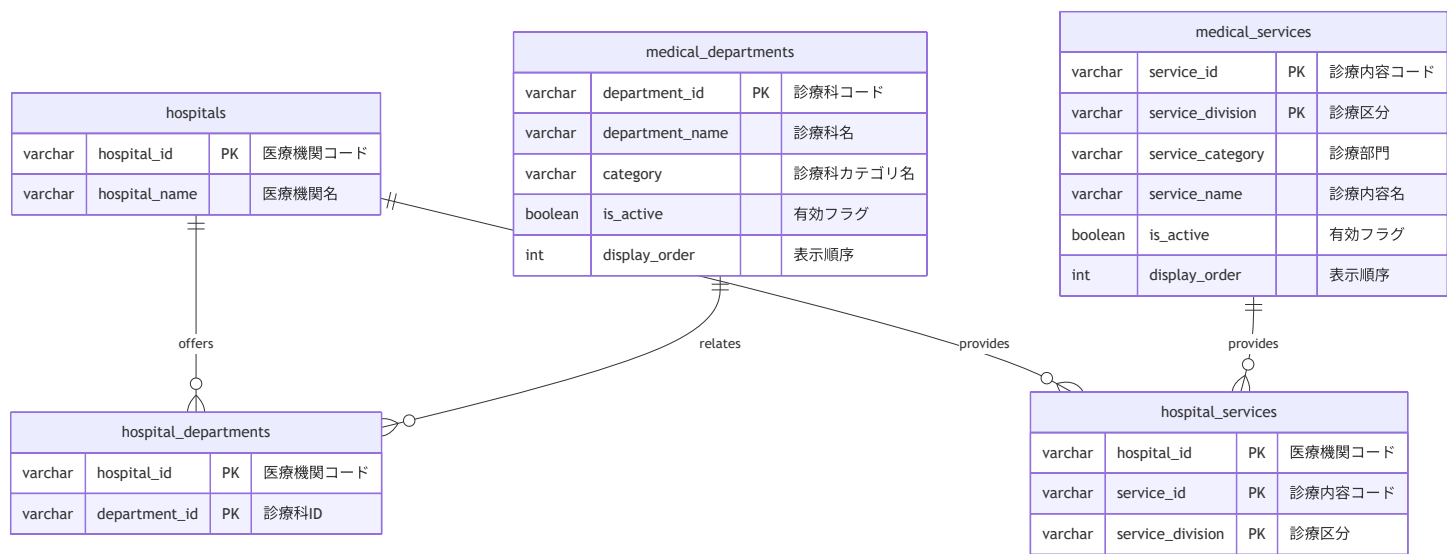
medical_departments

| varchar | department_id | PK | 診療科コード |
|---|---|---|---|
| varchar | department_name | | 診療科名 |
| varchar | category | | 診療科カテゴリ名 |
| boolean | is_active | | 有効フラグ |
| int | display_order | | 表示順序 |

medical_services

| varchar | service_id | PK | 診療内容コード |
|---|---|---|---|
| varchar | service_division | PK | 診療区分 |
| varchar | service_category | | 診療部門 |
| varchar | service_name | | 診療内容名 |
| boolean | is_active | | 有効フラグ |
| int | display_order | | 表示順序 |

hospitals

| varchar | hospital_id | PK | 医療機関コード |
|---|---|---|---|
| varchar | hospital_name | | 医療機関名 |

offers

relates

provides

provides

hospital_departments

| varchar | hospital_id | PK | 医療機関コード |
|---|---|---|---|
| varchar | department_id | PK | 診療科ID |

hospital_services

| varchar | hospital_id | PK | 医療機関コード |
|---|---|---|---|
| varchar | service_id | PK | 診療内容コード |
| varchar | service_division | PK | 診療区分 |